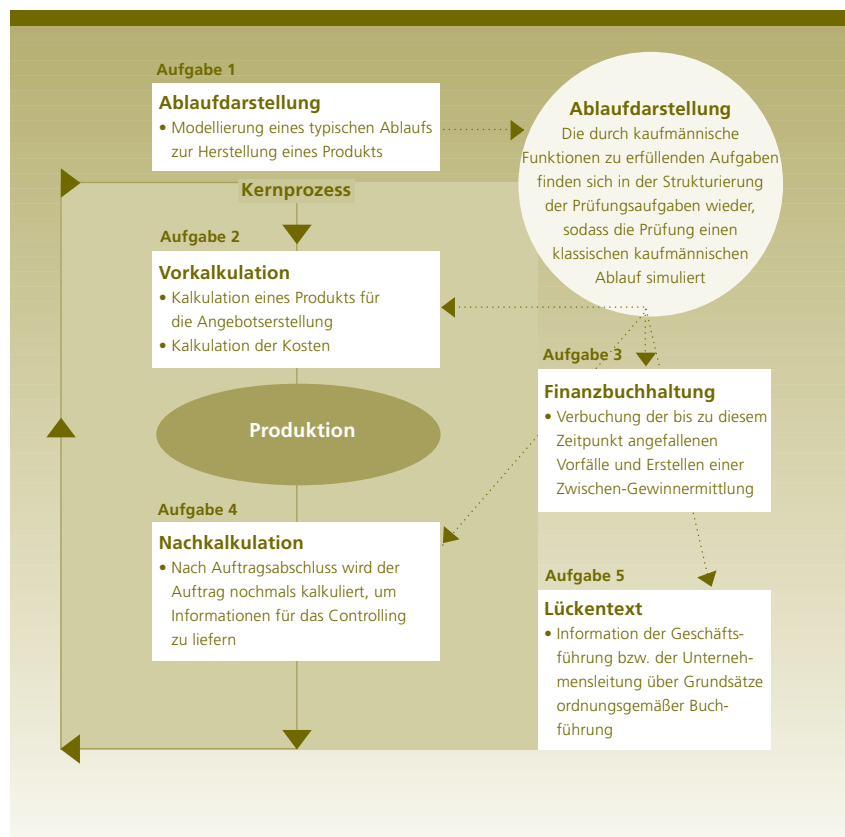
Aufgabe 1

Ablaufdarstellung
• Modellierung eines typischen Ablaufs zur Herstellung eines Produkts

Ablaufdarstellung
Die durch kaufmännische Funktionen zu erfüllenden Aufgaben finden sich in der Strukturierung der Prüfungsaufgaben wieder, sodass die Prüfung einen klassischen kaufmännischen Ablauf simuliert

Kernprozess

Aufgabe 2

Vorkalkulation
• Kalkulation eines Produkts für die Angebotserstellung
• Kalkulation der Kosten

Aufgabe 3

Finanzbuchhaltung
• Verbuchung der bis zu diesem Zeitpunkt angefallenen Vorfälle und Erstellen einer Zwischen-Gewinnermittlung

Produktion

Aufgabe 4

Nachkalkulation
• Nach Auftragsabschluss wird der Auftrag nochmals kalkuliert, um Informationen für das Controlling zu liefern

Aufgabe 5

Lückentext
• Information der Geschäftsführung bzw. der Unternehmensleitung über Grundsätze ordnungsgemäßer Buchführung